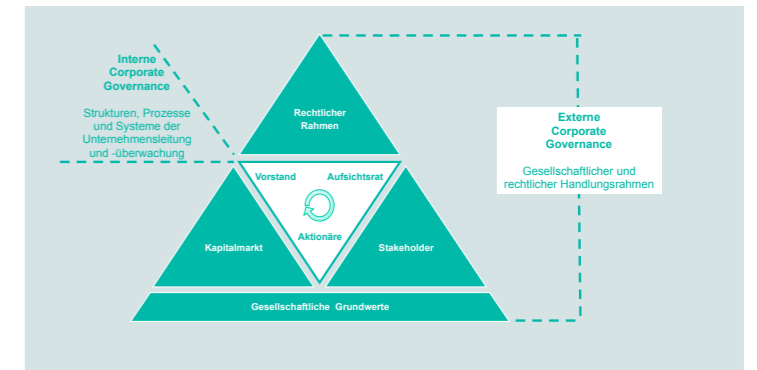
Interne Corporate Governance

Strukturen, Prozesse und Systeme der Unternehmensleitung und -überwachung

Rechtlicher Rahmen

Vorstand

Aufsichtsrat

Aktionäre

Kapitalmarkt

Stakeholder

Gesellschaftliche Grundwerte

Externe Corporate Governance

Gesellschaftlicher und rechtlicher Handlungsrahmen